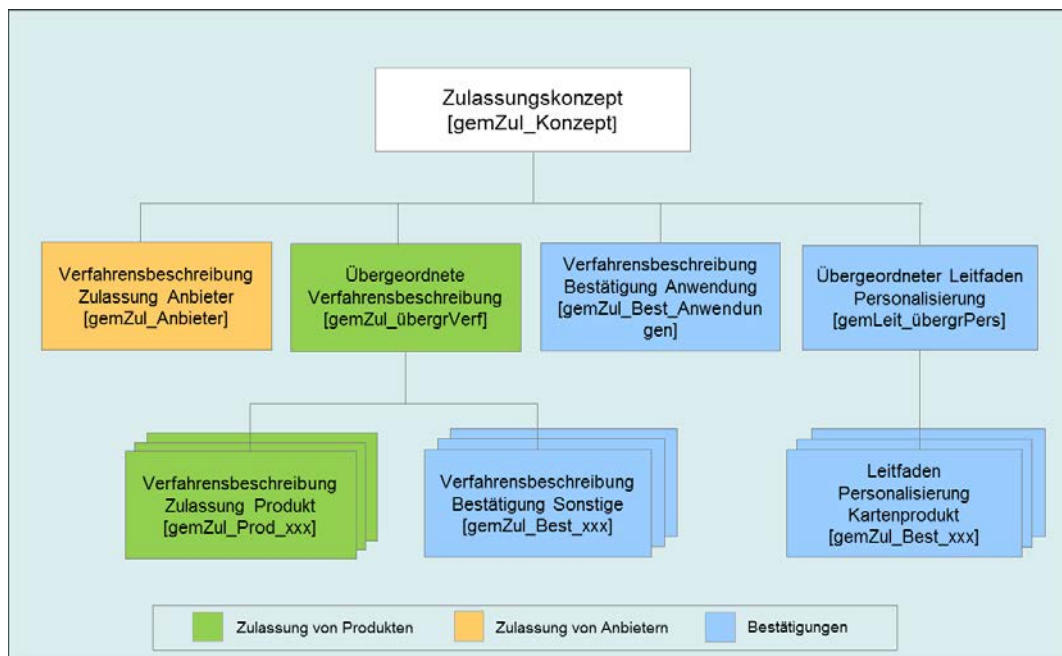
Zulassungskonzept
[gemZul_Konzept]

Verfahrensbeschreibung Zulassung Anbieter [gemZul_Anbieter]

Übergeordnete Verfahrensbeschreibung [gemZul_übergrVerf]

Verfahrensbeschreibung Bestätigung Anwendung [gemZul_Best_Anwendungen]

Übergeordneter Leitfaden Personalisierung [gemLeit_übergrPers]

Verfahrensbeschreibung Zulassung Produkt [gemZul_Prod_xxx]

Verfahrensbeschreibung Bestätigung Sonstige [gemZul_Best_xxx]

Leitfaden Personalisierung Kartenprodukt [gemZul_Best_xxx]

Zulassung von Produkten
Zulassung von Anbietern
Bestätigungen